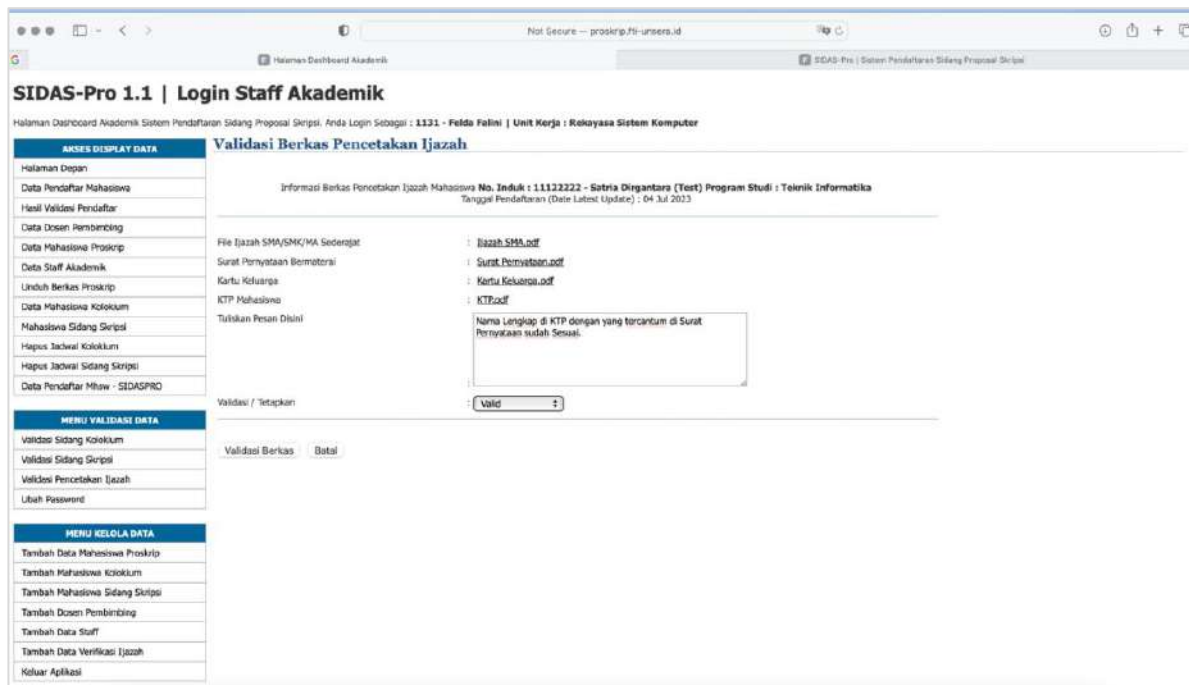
Not Secure — proskrip.fti-unsera.id

G

Halaman Dashboard Akademik

SIDAS-Pro | Sistem Pendaftaran Sidang Proposal Skripsi

SIDAS-Pro 1.1 | Login Staff Akademik

Halaman Dashboard Akademik Sistem Pendaftaran Sidang Proposal Skripsi. Anda Login Sebagai : **1131 - Felda Falini | Unit Kerja : Rekayasa Sistem Komputer**

AKSES DISPLAY DATA

Halaman Depan
Data Pendaftar Mahasiswa
Hasil Validasi Pendaftar
Data Dosen Pembimbing
Data Mahasiswa Proskrip
Data Staff Akademik
Unduh Berkas Proskrip
Data Mahasiswa Kolokium
Mahasiswa Sidang Skripsi
Hapus Jadwal Kolokium
Hapus Jadwal Sidang Skripsi
Data Pendaftar Mhsw - SIDASPRO

MENU VALIDASI DATA

Validasi Sidang Kolokium
Validasi Sidang Skripsi
Validasi Pencetakan Ijazah
Ubah Password

MENU KELOLA DATA

Tambah Data Mahasiswa Proskrip
Tambah Mahasiswa Kolokium
Tambah Mahasiswa Sidang Skripsi
Tambah Dosen Pembimbing
Tambah Data Staff
Tambah Data Verifikasi Ijazah
Keluar Aplikasi

Validasi Berkas Pencetakan Ijazah

Informasi Berkas Pencetakan Ijazah Mahasiswa **No. Induk : 11122222 - Satria Dirgantara (Test) Program Studi : Teknik Informatika**
Tanggal Pendaftaran (Date Latest Update) : 04 Jul 2023

File Ijazah SMA/SMK/MA Sederajat : Ijazah SMA.pdf
Surat Pernyataan Bermaterai : Surat Pernyataan.pdf
Kartu Keluarga : Kartu Keluarga.pdf
KTP Mahasiswa : KTP.pdf
Tuliskan Pesan Disini : Nama Lengkap di KTP dengan yang tercantum di Surat Pernyataan sudah Sesuai.

Validasi / Tetapkan : Valid

Validasi Berkas Batal